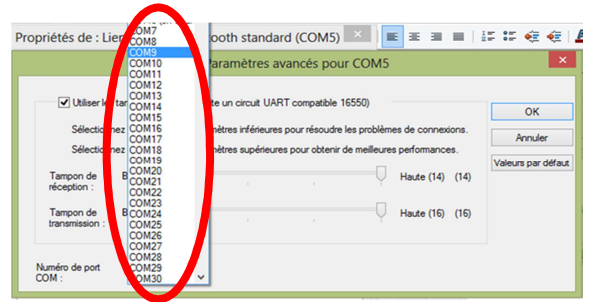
Propriétés de : Lien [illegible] tooth standard (COM5)

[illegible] aramètres avancés pour COM5

Utiliser le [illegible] te un circuit UART compatible 16550)

Sélectionnez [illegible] mètres inférieures pour résoudre les problèmes de connexions.

Sélectionnez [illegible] mètres supérieures pour obtenir de meilleures performances.

Tampon de réception : B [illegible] Haute (14) (14)

Tampon de transmission : B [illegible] Haute (16) (16)

Numéro de port COM :

COM7
COM8
COM9
COM10
COM11
COM12
COM13
COM14
COM15
COM16
COM17
COM18
COM19
COM20
COM21
COM22
COM23
COM24
COM25
COM26
COM27
COM28
COM29
COM30

OK
Annuler
Valeurs par défaut